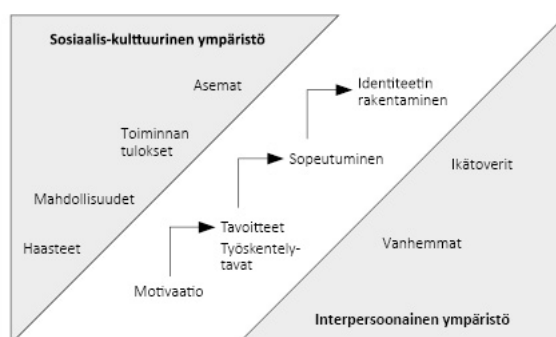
Sosiaalis-kulttuurinen ympäristö

Asemat

Toiminnan tulokset

Mahdollisuudet

Haasteet

Identiteetin rakentaminen

Sopeutuminen

Tavoitteet

Työskentelytavat

Motivaatio

Ikätoverit

Vanhemmat

Interpersoonainen ympäristö